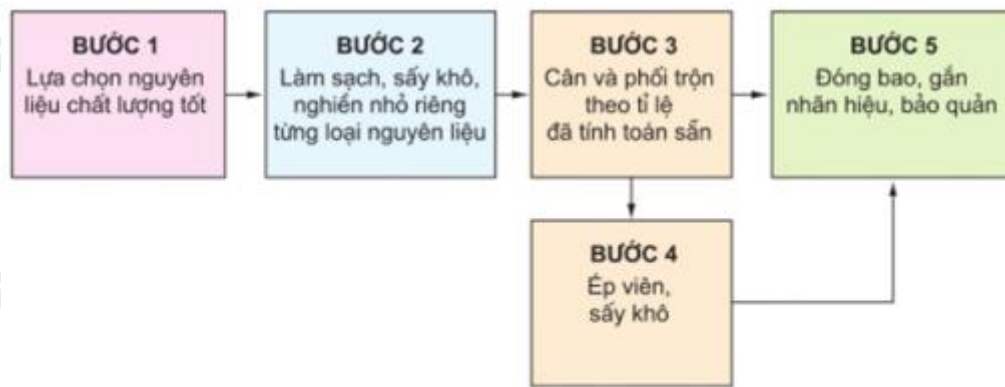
BƯỚC 1
Lựa chọn nguyên liệu chất lượng tốt

BƯỚC 2
Làm sạch, sấy khô, nghiền nhỏ riêng từng loại nguyên liệu

BƯỚC 3
Cân và phối trộn theo tỉ lệ đã tính toán sẵn

BƯỚC 5
Đóng bao, gắn nhãn hiệu, bảo quản

BƯỚC 4
Ép viên, sấy khô